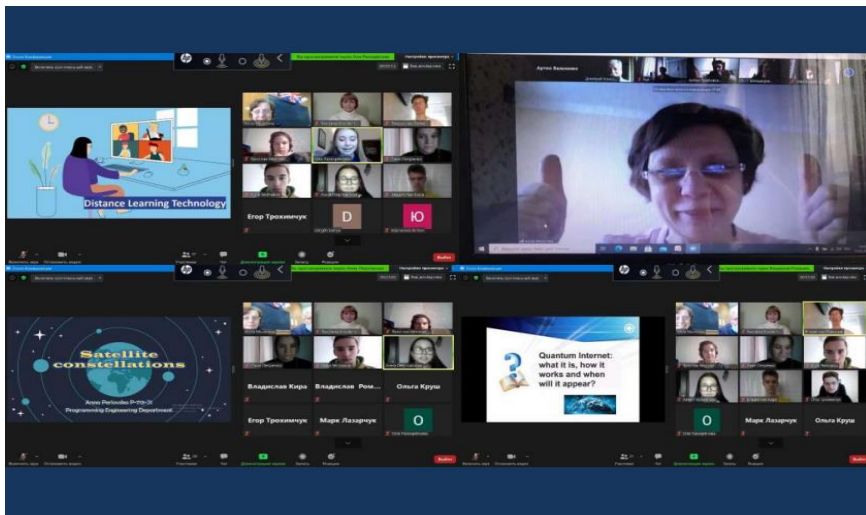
Distance Learning Technology

Егор Трохимчук

D

Ю

Satellite constellations

Programming Engineering Department

Владислав Кира

Владислав Ром...

Ольга Круш

Егор Трохимчук

Марк Лазарчук

O

Quantum Internet: what it is, how it works and when will it appear?

O

Марк Лазарчук

Ольга Круш